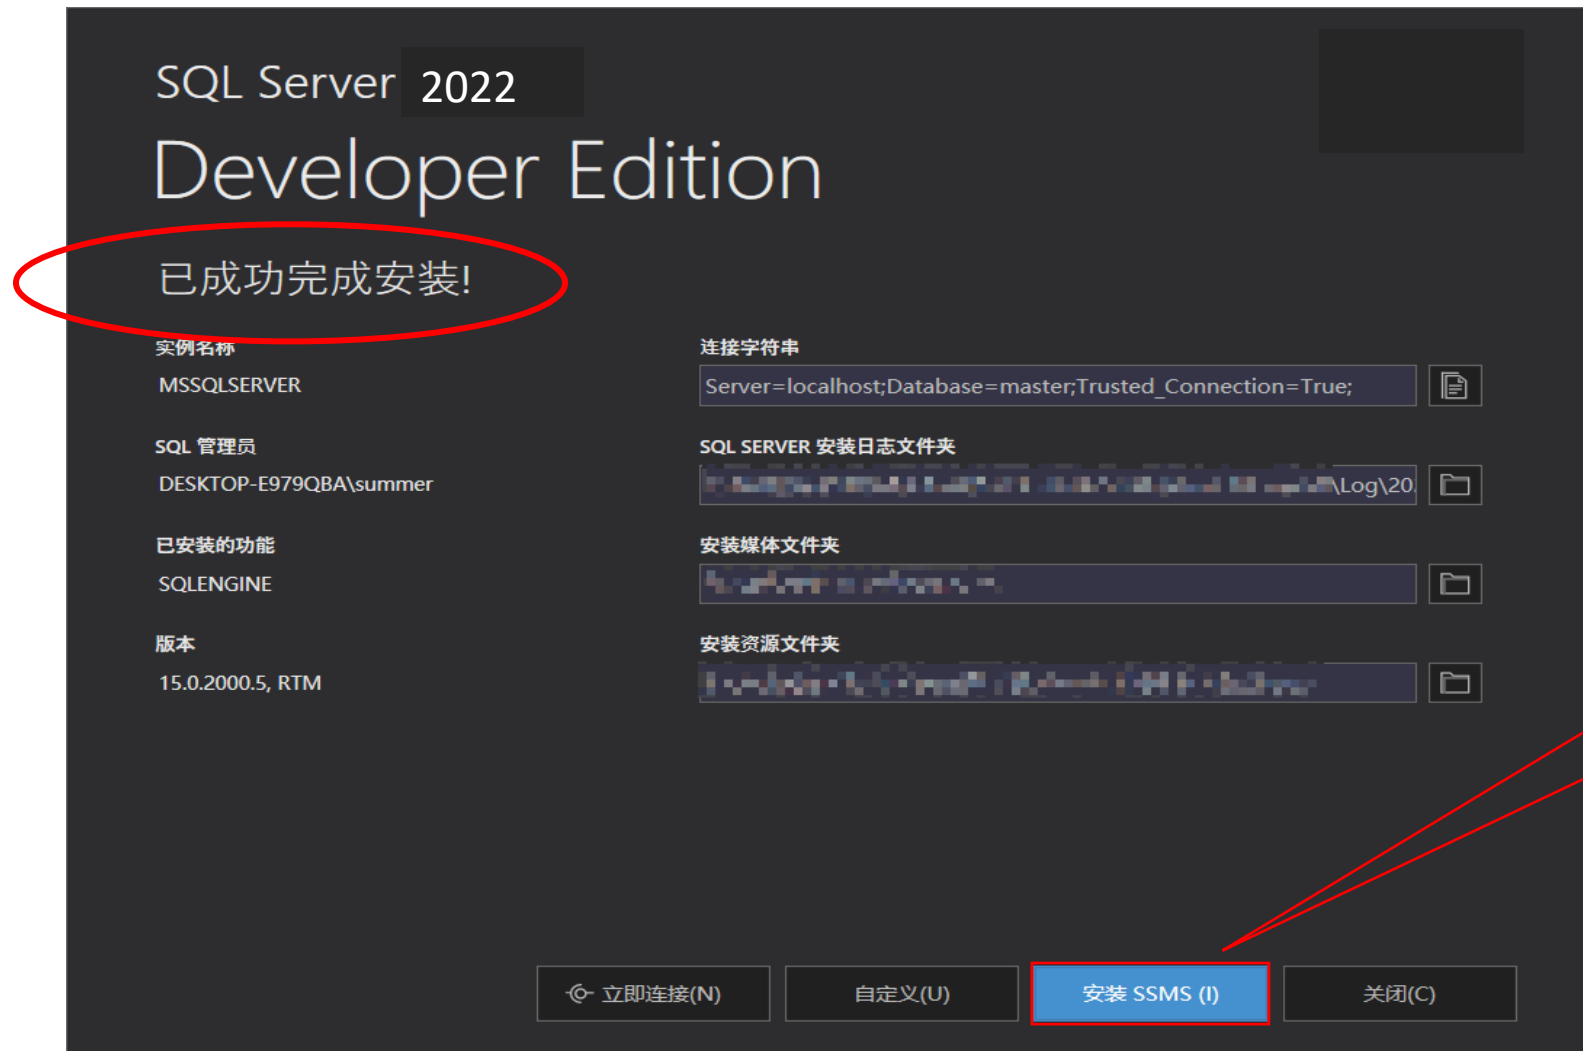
SQL Server 2022
Developer Edition

已成功完成安装!

实例名称
MSSQLSERVER

SQL 管理员
DESKTOP-E979QBA\summer

已安装的功能
SQLENGINE

版本
15.0.2000.5, RTM

连接字符串
Server=localhost;Database=master;Trusted_Connection=True;

SQL SERVER 安装日志文件夹
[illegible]\Log\20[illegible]

安装媒体文件夹
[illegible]

安装资源文件夹
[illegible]

立即连接(N)
自定义(U)
安装 SSMS (I)
关闭(C)